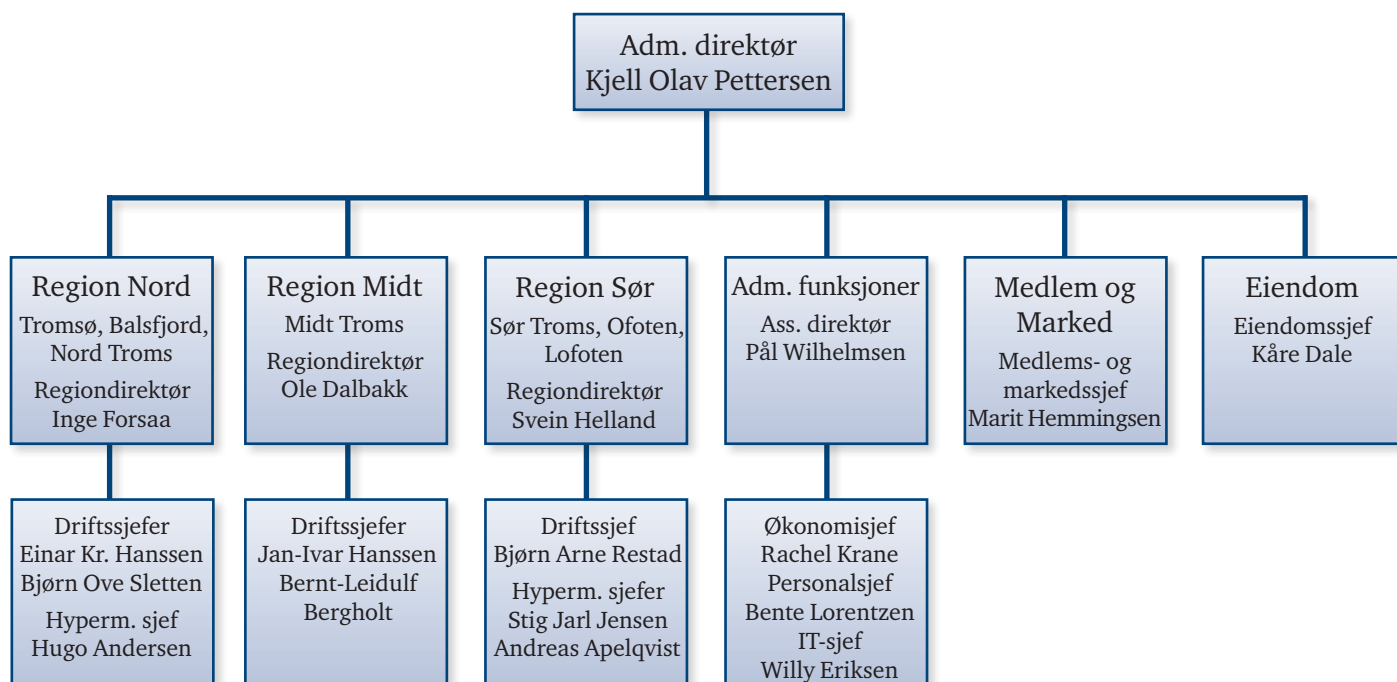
Adm. direktør
Kjell Olav Pettersen

Region Nord
Tromsø, Balsfjord, Nord Troms
Regiondirektør
Inge Forsaa

Driftssjefer
Einar Kr. Hanssen
Bjørn Ove Sletten
Hyperm. sjef
Hugo Andersen

Region Midt
Midt Troms
Regiondirektør
Ole Dalbakk

Driftssjefer
Jan-Ivar Hanssen
Bernt-Leidulf Bergholt

Region Sør
Sør Troms, Ofoten, Lofoten
Regiondirektør
Svein Helland

Driftssjef
Bjørn Arne Restad
Hyperm. sjefer
Stig Jarl Jensen
Andreas Apelqvist

Adm. funksjoner
Ass. direktør
Pål Wilhelmsen

Økonomisjef
Rachel Krane
Personalsjef
Bente Lorentzen
IT-sjef
Willy Eriksen

Medlem og Marked
Medlems- og markedssjef
Marit Hemmingsen

Eiendom
Eiendomssjef
Kåre Dale